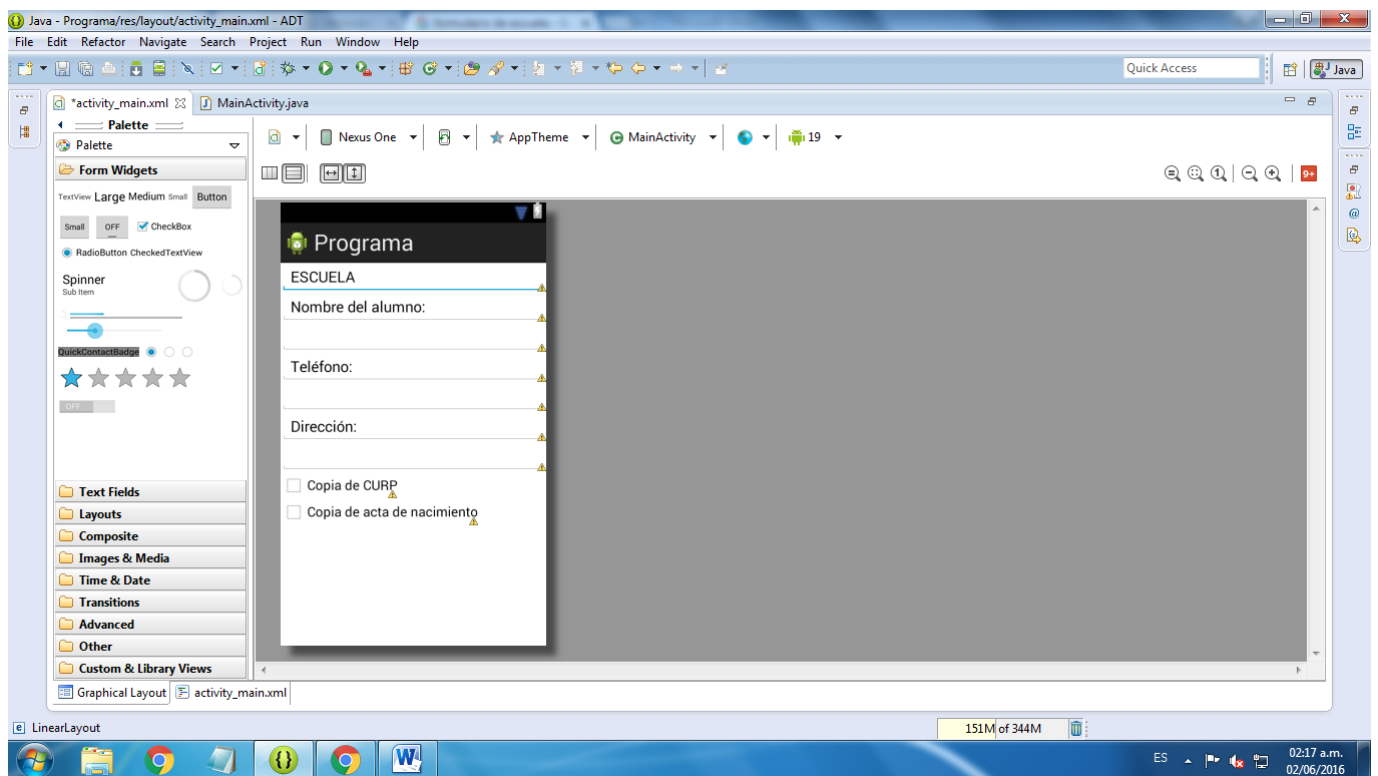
Java - Programa/res/layout/activity_main.xml - ADT

File Edit Refactor Navigate Search Project Run Window Help

Quick Access

Java

*activity_main.xml MainActivity.java

Palette

Palette

Form Widgets

TextView Large Medium Small Button

Small OFF CheckBox

RadioButton CheckedTextView

Spinner
Sub Item

QuickContactBadge

OFF

Text Fields
Layouts
Composite
Images & Media
Time & Date
Transitions
Advanced
Other
Custom & Library Views

Nexus One AppTheme MainActivity 19

9+

Programa

ESCUELA

Nombre del alumno:

Teléfono:

Dirección:

Copia de CURP

Copia de acta de nacimiento

Graphical Layout activity_main.xml

LinearLayout

151M of 344M

ES

02:17 a.m.
02/06/2016